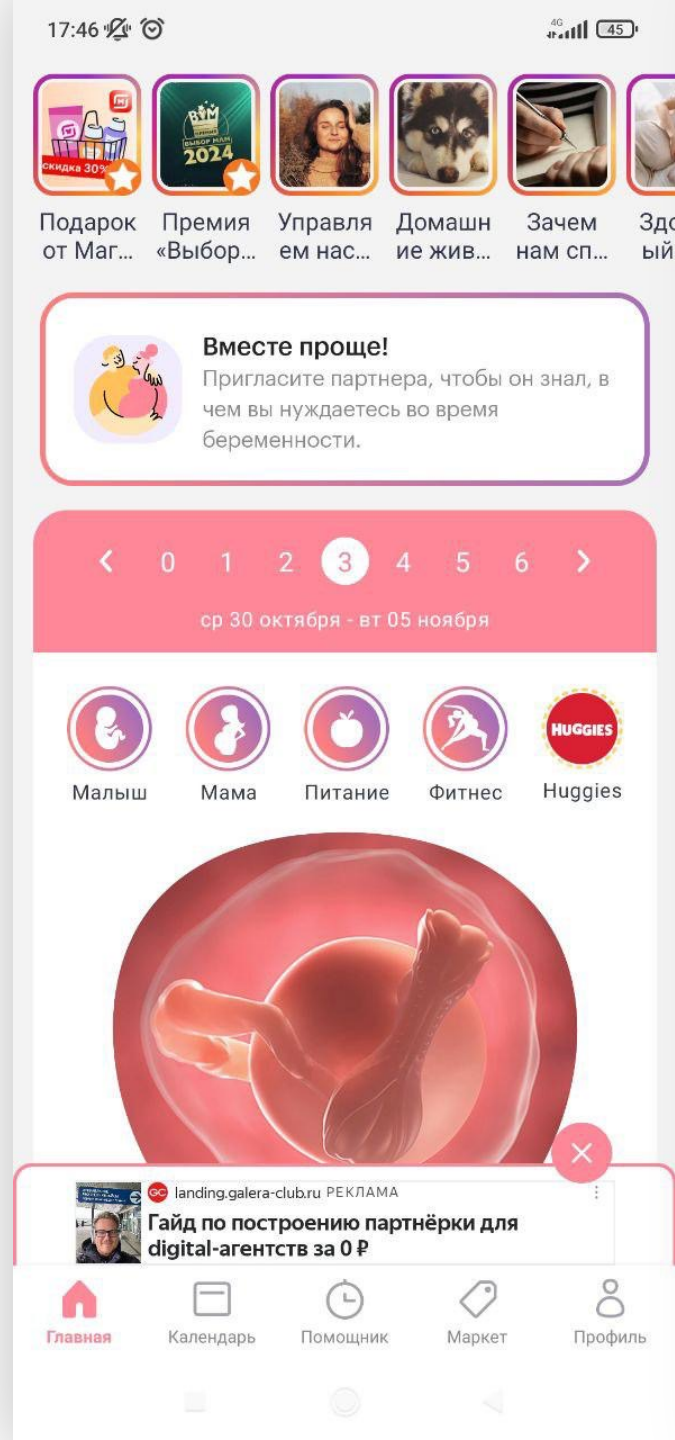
17:46

4G 45

скидка 30%

ВЫБОР МАМ 2024

Подарок от Маг...

Премия «Выбор...

Управляем нас...

Домашние жив...

Зачем нам сп...

Здо ый

Вместе проще!
Пригласите партнера, чтобы он знал, в чем вы нуждаетесь во время беременности.

< 0 1 2 3 4 5 6 >

ср 30 октября - вт 05 ноября

Малыш

Мама

Питание

Фитнес

HUGGIES
Huggies

GC landing.galera-club.ru РЕКЛАМА
Гайд по построению партнёрки для digital-агентств за 0 ₽

Главная

Календарь

Помощник

Маркет

Профиль